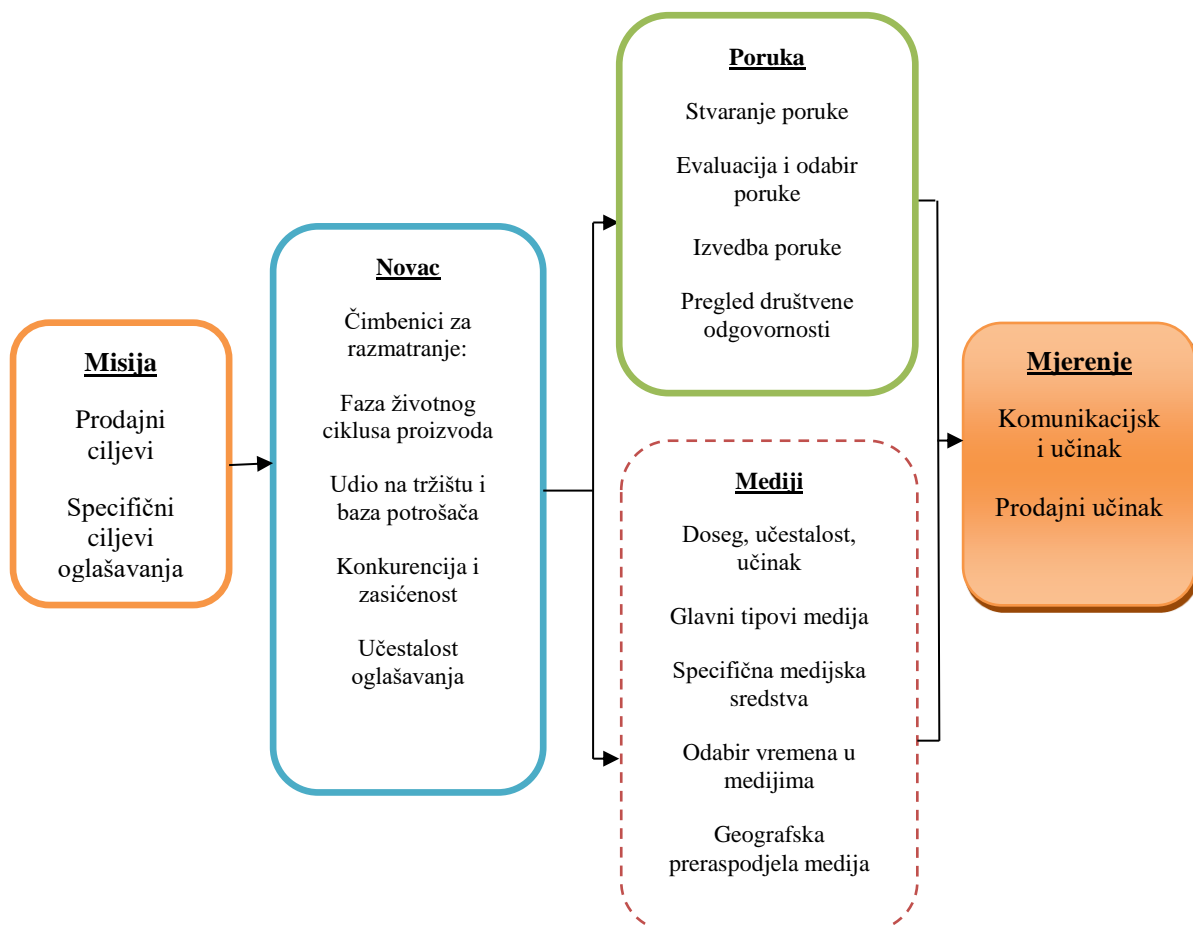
Misija

Prodajni ciljevi

Specifični ciljevi oglašavanja

Novac

Čimbenici za razmatranje:

Faza životnog ciklusa proizvoda

Udio na tržištu i baza potrošača

Konkurencija i zasićenost

Učestalost oglašavanja

Poruka

Stvaranje poruke

Evaluacija i odabir poruke

Izvedba poruke

Pregled društvene odgovornosti

Mediji

Doseg, učestalost, učinak

Glavni tipovi medija

Specifična medijska sredstva

Odabir vremena u medijima

Geografska preraspodjela medija

Mjerenje

Komunikacijsk i učinak

Prodajni učinak